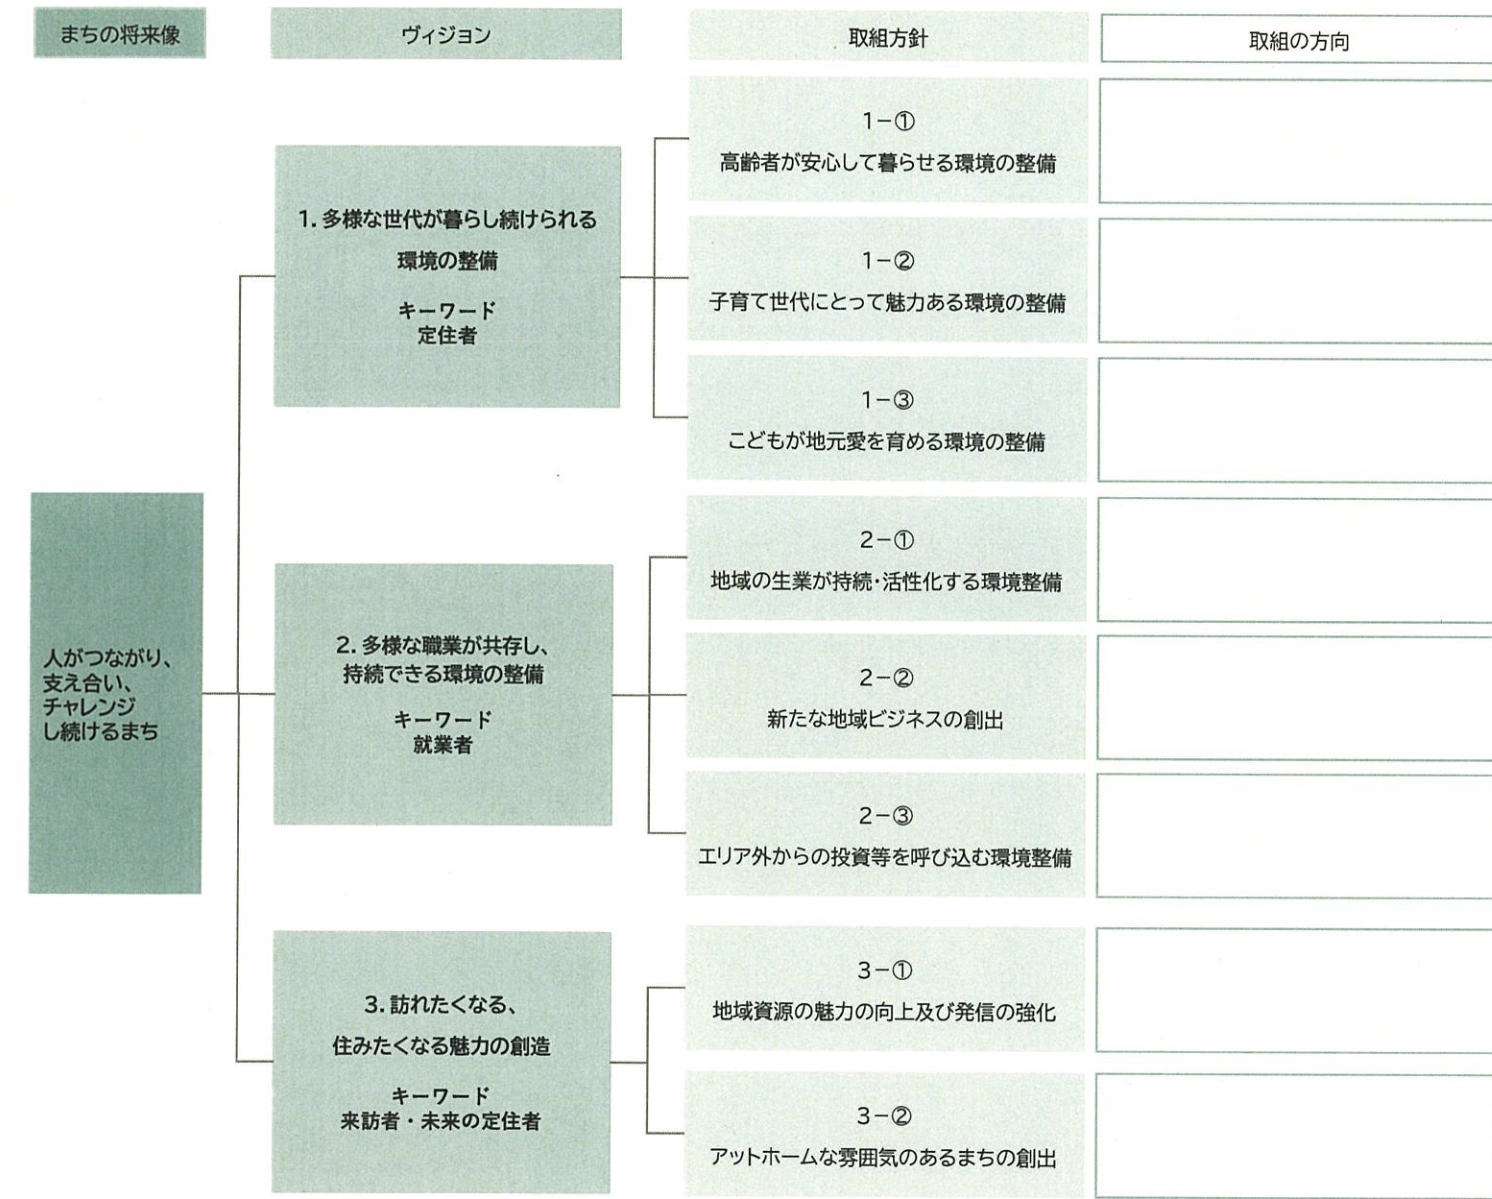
まちの将来像

ヴィジョン

取組方針

取組の方向

人がつながり、支え合い、チャレンジし続けるまち

1. 多様な世代が暮らし続けられる環境の整備

キーワード
定住者

1－①
高齢者が安心して暮らせる環境の整備

1－②
子育て世代にとって魅力ある環境の整備

1－③
こどもが地元愛を育める環境の整備

2. 多様な職業が共存し、持続できる環境の整備

キーワード
就業者

2－①
地域の生業が持続･活性化する環境整備

2－②
新たな地域ビジネスの創出

2－③
エリア外からの投資等を呼び込む環境整備

3. 訪れたくなる、住みたくなる魅力の創造

キーワード
来訪者・未来の定住者

3－①
地域資源の魅力の向上及び発信の強化

3－②
アットホームな雰囲気のあるまちの創出